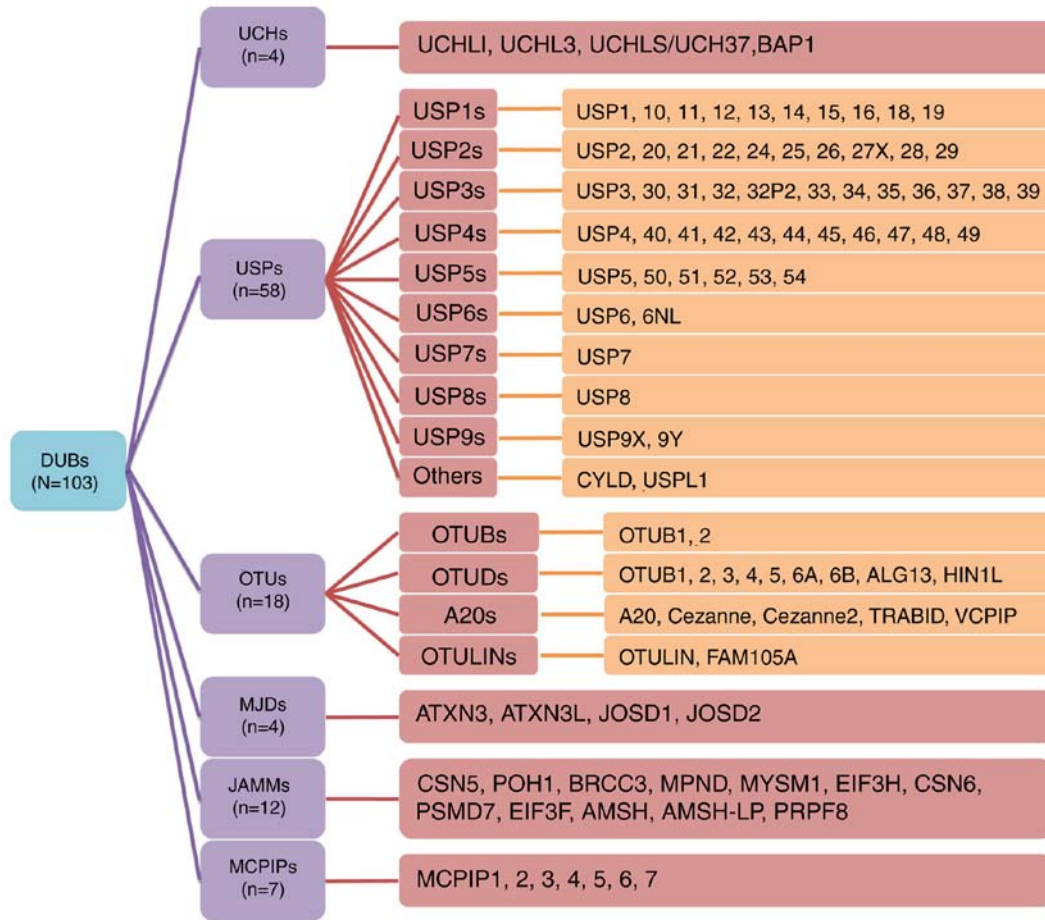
DUBs
(N=103)

UCHs
(n=4)

UCHLI, UCHL3, UCHLS/UCH37,BAP1

USPs
(n=58)

USP1s
USP1, 10, 11, 12, 13, 14, 15, 16, 18, 19

USP2s
USP2, 20, 21, 22, 24, 25, 26, 27X, 28, 29

USP3s
USP3, 30, 31, 32, 32P2, 33, 34, 35, 36, 37, 38, 39

USP4s
USP4, 40, 41, 42, 43, 44, 45, 46, 47, 48, 49

USP5s
USP5, 50, 51, 52, 53, 54

USP6s
USP6, 6NL

USP7s
USP7

USP8s
USP8

USP9s
USP9X, 9Y

Others
CYLD, USPL1

OTUs
(n=18)

OTUBs
OTUB1, 2

OTUDs
OTUB1, 2, 3, 4, 5, 6A, 6B, ALG13, HIN1L

A20s
A20, Cezanne, Cezanne2, TRABID, VCPIP

OTULINs
OTULIN, FAM105A

MJDs
(n=4)

ATXN3, ATXN3L, JOSD1, JOSD2

JAMMs
(n=12)

CSN5, POH1, BRCC3, MPND, MYSM1, EIF3H, CSN6, PSMD7, EIF3F, AMSH, AMSH-LP, PRPF8

MCPIPs
(n=7)

MCPIP1, 2, 3, 4, 5, 6, 7